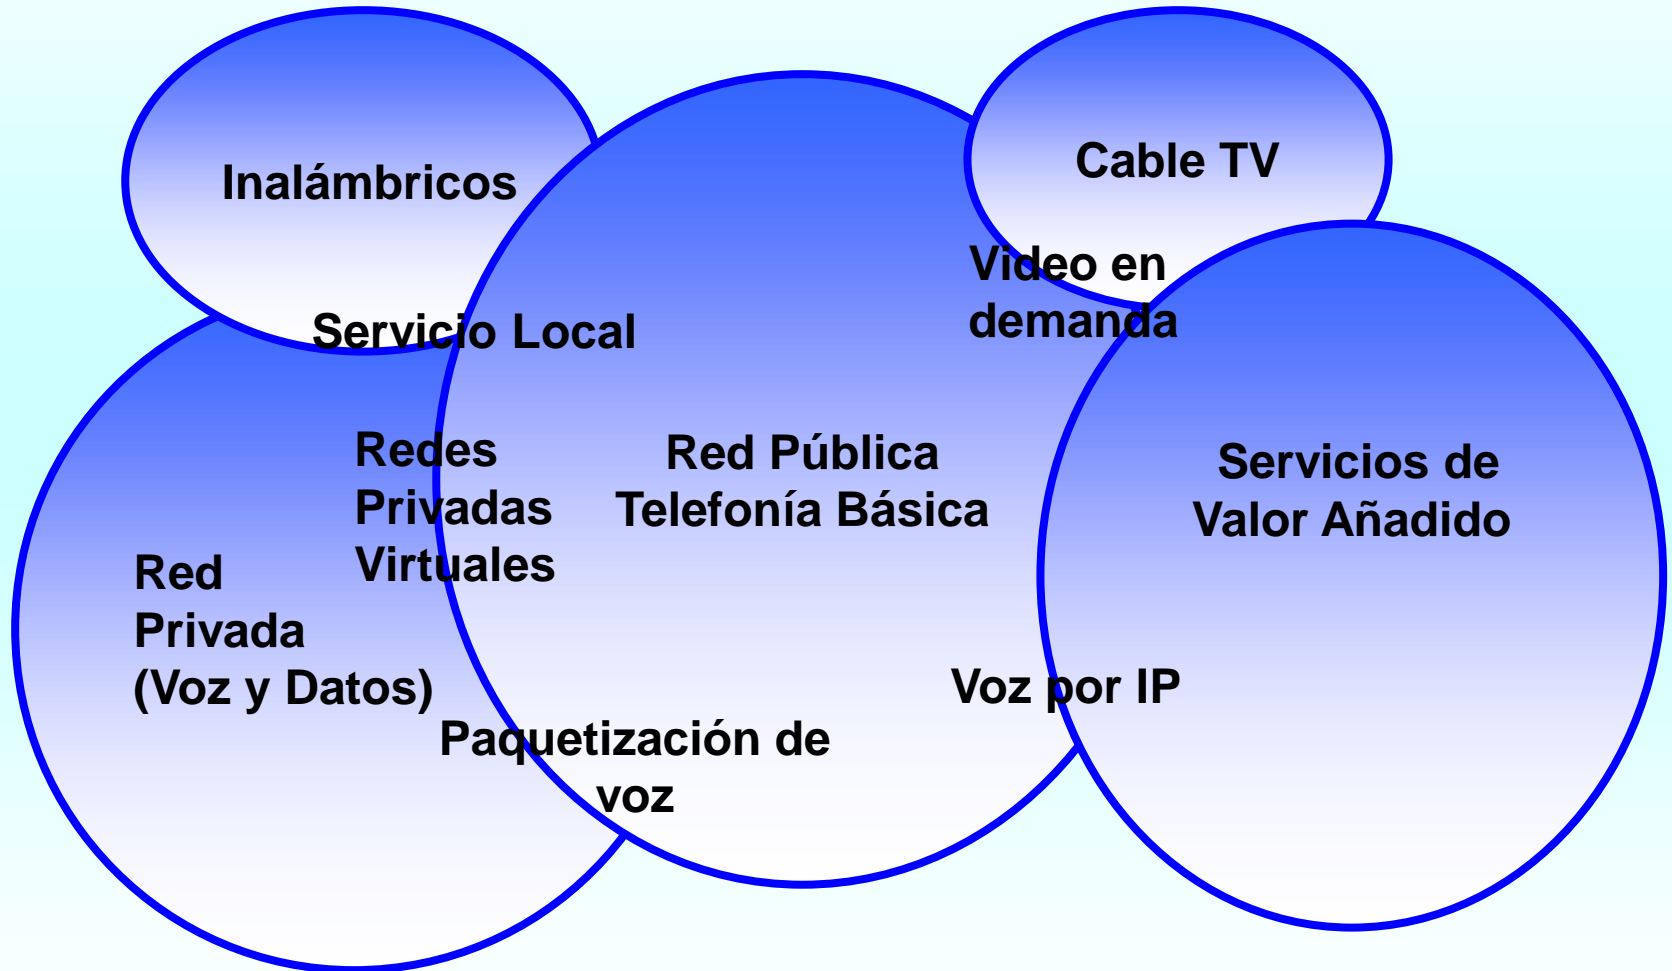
Inalámbricos

Cable TV

Video en demanda

Servicio Local

Redes Privadas Virtuales

Red Pública Telefonía Básica

Servicios de Valor Añadido

Red Privada (Voz y Datos)

Voz por IP

Paquetización de voz